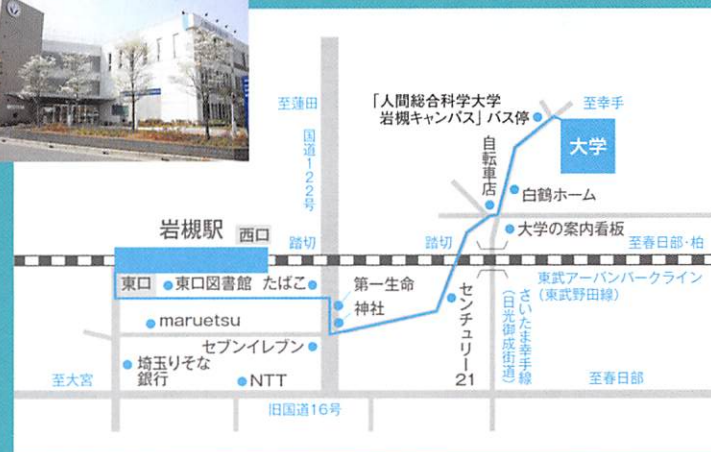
至蓮田

国道122号

「人間総合科学大学
岩槻キャンパス」バス停

至幸手

大学

自転車店

白鶴ホーム

岩槻駅

西口

踏切

踏切

大学の案内看板

至春日部・柏

東口

東口図書館

たばこ

第一生命

神社

東武アーバンパークライン
(東武野田線)

センチュリー21

さいたま幸手線
(日光御成街道)

maruetsu

セブンイレブン

埼玉りそな銀行

NTT

至大宮

至春日部

旧国道16号